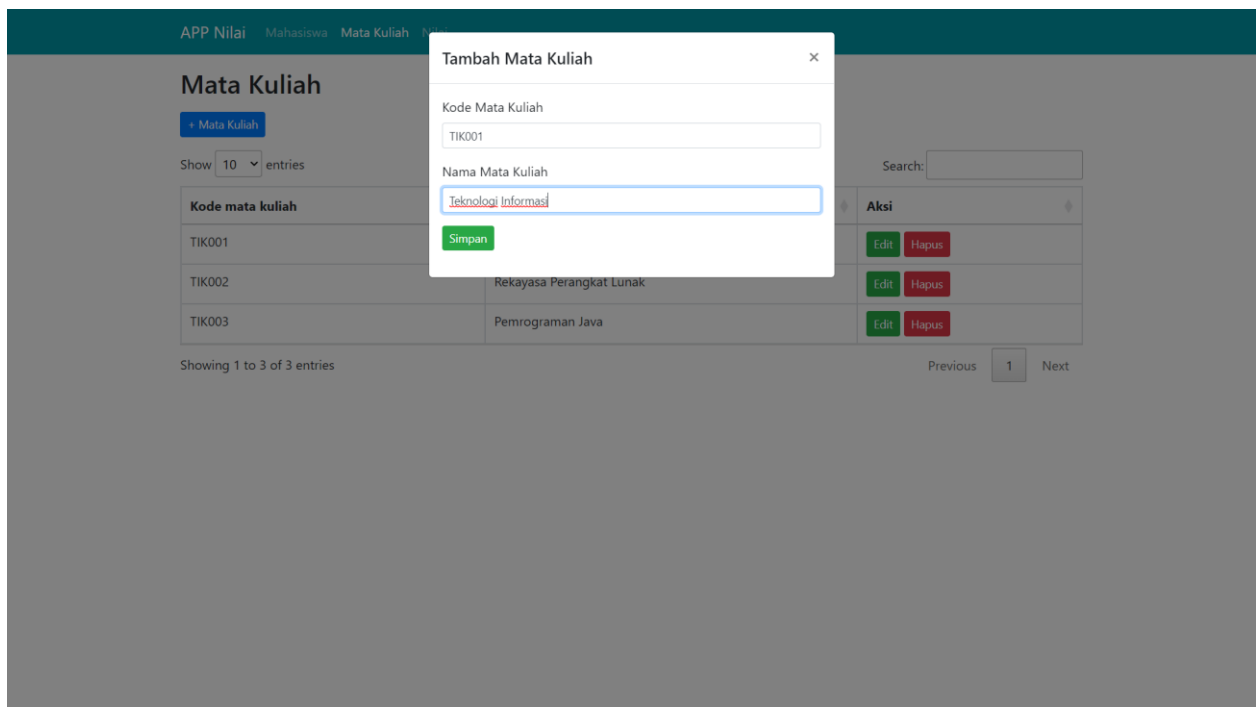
APP Nilai Mahasiswa Mata Kuliah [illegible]

Mata Kuliah

+ Mata Kuliah

Show 10 entries

Search:

| Kode mata kuliah | | Aksi |
|---|---|---|
| TIK001 | | Edit Hapus |
| TIK002 | Rekayasa Perangkat Lunak | Edit Hapus |
| TIK003 | Pemrograman Java | Edit Hapus |

Showing 1 to 3 of 3 entries

Previous 1 Next

Tambah Mata Kuliah ×

Kode Mata Kuliah

TIK001

Nama Mata Kuliah

Teknologi Informasi

Simpan